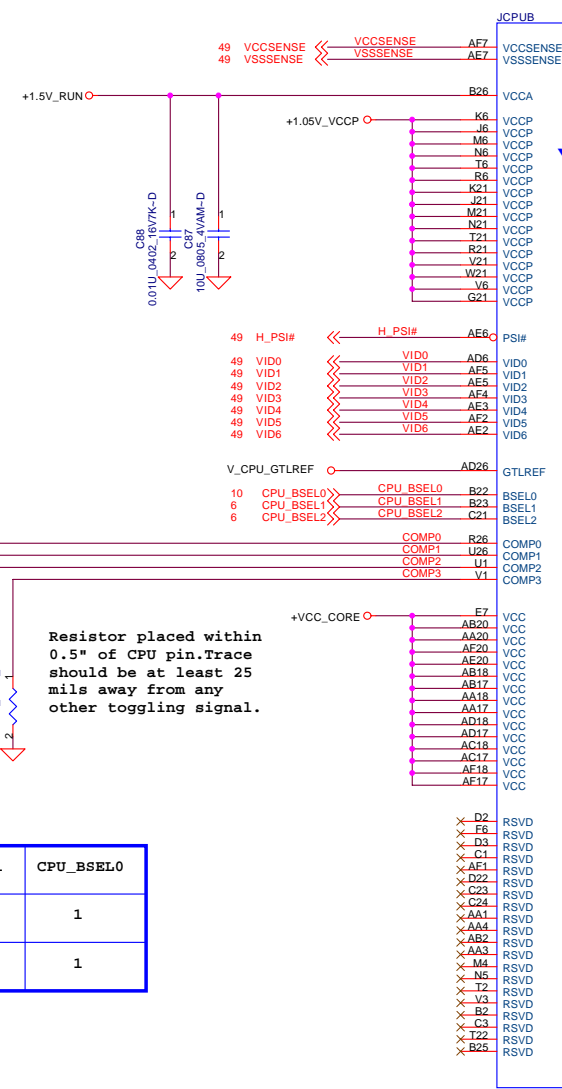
JCPUB

49 VCCSENSE
49 VSSSENSE
VCCSENSE
VSSSENSE
AF7
AE7
VCCSENSE
VSSSENSE

+1.5V_RUN
B26
VCCA

+1.05V_VCCP
K6
J6
M6
N6
T6
R6
K21
J21
M21
N21
T21
R21
V21
W21
V6
G21
VCCP
VCCP
VCCP
VCCP
VCCP
VCCP
VCCP
VCCP
VCCP
VCCP
VCCP
VCCP
VCCP
VCCP
VCCP
VCCP

C88
0.01U_0402_16V7K~D
1
2
C87
10U_0805_4VAM~D
1
2

49 H_PSI#
H_PSI#
AE6
PSI#

49 VID0
49 VID1
49 VID2
49 VID3
49 VID4
49 VID5
49 VID6
VID0
VID1
VID2
VID3
VID4
VID5
VID6
AD6
AF5
AE5
AF4
AE3
AF2
AE2
VID0
VID1
VID2
VID3
VID4
VID5
VID6

V_CPU_GTLREF
AD26
GTLREF

10 CPU_BSEL0
6 CPU_BSEL1
6 CPU_BSEL2
CPU_BSEL0
CPU_BSEL1
CPU_BSEL2
B22
B23
C21
BSEL0
BSEL1
BSEL2

COMP0
COMP1
COMP2
COMP3
R26
U26
U1
V1
COMP0
COMP1
COMP2
COMP3

Resistor placed within 0.5" of CPU pin.Trace should be at least 25 mils away from any other toggling signal.

1
2

+VCC_CORE
F7
AB20
AA20
AF20
AE20
AB18
AB17
AA18
AA17
AD18
AD17
AC18
AC17
AF18
AF17
VCC
VCC
VCC
VCC
VCC
VCC
VCC
VCC
VCC
VCC
VCC
VCC
VCC
VCC
VCC

D2
F6
D3
C1
AF1
D22
C23
C24
AA1
AA4
AB2
AA3
M4
N5
T2
V3
B2
C3
T22
B25
RSVD
RSVD
RSVD
RSVD
RSVD
RSVD
RSVD
RSVD
RSVD
RSVD
RSVD
RSVD
RSVD
RSVD
RSVD
RSVD
RSVD
RSVD
RSVD
RSVD

| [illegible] | CPU_BSEL0 |
|---|---|
| | 1 |
| | 1 |